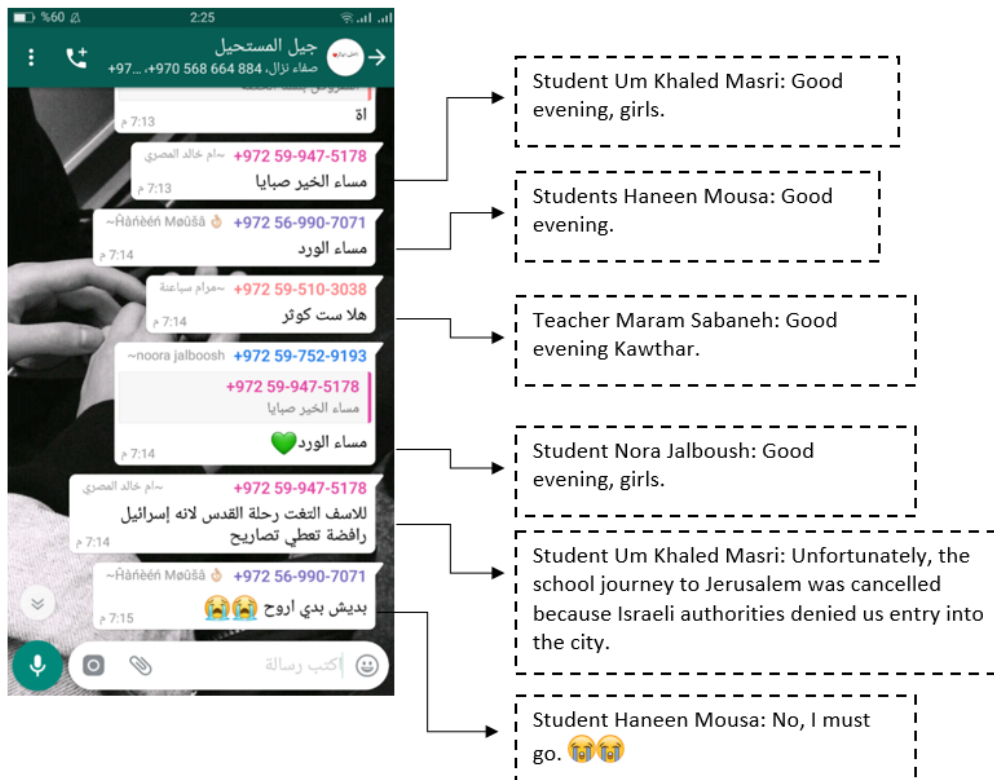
%60 2:25

جيل المستحيل
صفاء نزال, 884 664 568 970+, ...97+

اة
7:13 م

+972 59-947-5178 ~ام خالد المصري
مساء الخير صبايا
7:13 م

+972 56-990-7071 ~Ĥàńèèń Møûšà
مساء الورد
7:14 م

+972 59-510-3038 ~مرام سباعنة
هلا ست كوثر
7:14 م

+972 59-752-9193 ~noora jalboosh
+972 59-947-5178
مساء الخير صبايا
مساء الورد 💚
7:14 م

+972 59-947-5178 ~ام خالد المصري
للاسف التغت رحلة القدس لانه إسرائيل رافضة تعطي تصاريح
7:14 م

+972 56-990-7071 ~Ĥàńèèń Møûšà
بديش بدي اروح 😭😭
7:15 م

اكتب رسالة

Student Um Khaled Masri: Good evening, girls.

Students Haneen Mousa: Good evening.

Teacher Maram Sabaneh: Good evening Kawthar.

Student Nora Jalboush: Good evening, girls.

Student Um Khaled Masri: Unfortunately, the school journey to Jerusalem was cancelled because Israeli authorities denied us entry into the city.

Student Haneen Mousa: No, I must go. 😭😭